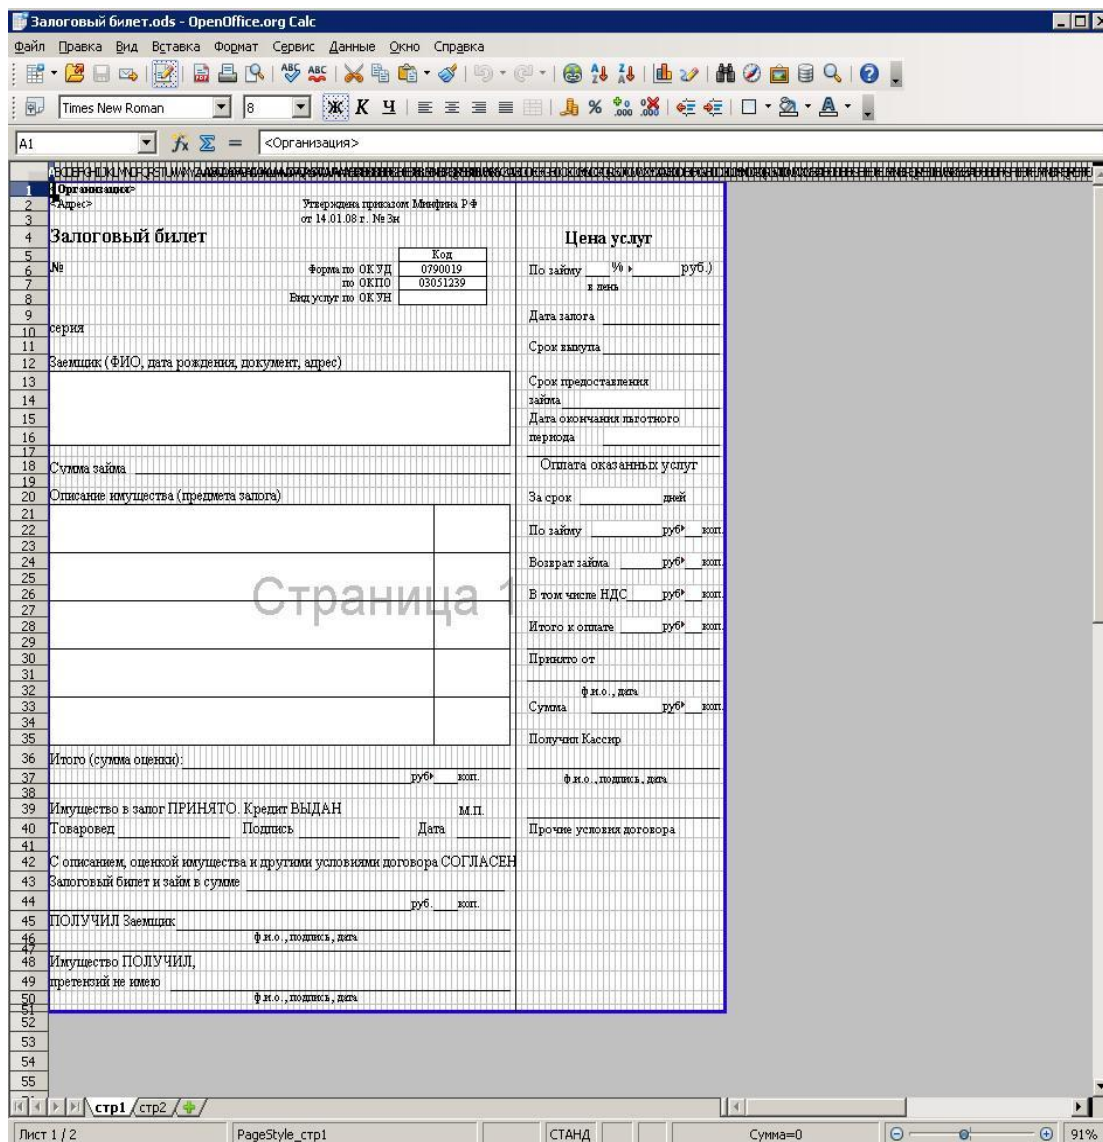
Залоговый билет.ods - OpenOffice.org Calc

Файл Правка Вид Вставка Формат Сервис Данные Окно Справка

Times New Roman 8

A1 <Организация>

<Организация>
<Адрес> Утверждена приказом Минфина РФ от 14.01.08 г. № 3н

Залоговый билет

| | Код |
|---|---|
| Форма по ОКУД | 0790019 |
| по ОКПО | 03051239 |
| Вид услуг по ОКУН | |

№

серия

Заемщик (ФИО, дата рождения, документ, адрес)

Сумма займа

Описание имущества (предмета залога)

Страница 1

Итого (сумма оценки):
руб. коп.

Имущество в залог ПРИНЯТО. Кредит ВЫДАН М.П.
Товаровед Подпись Дата

С описанием, оценкой имущества и другими условиями договора СОГЛАСЕН
Залоговый билет и займ в сумме
руб. коп.

ПОЛУЧИЛ Заемщик
ф.и.о., подпись, дата

Имущество ПОЛУЧИЛ,
претензий не имею
ф.и.о., подпись, дата

Цена услуг
По займу % ( руб.)
в день
Дата залога
Срок выкупа
Срок предоставления займа
Дата окончания льготного периода

Оплата оказанных услуг
За срок дней
По займу руб. коп.
Возврат займа руб. коп.
В том числе НДС руб. коп.
Итого к оплате руб. коп.
Принято от
ф.и.о., дата
Сумма руб. коп.
Получил Кассир
ф.и.о., подпись, дата

Прочие условия договора

стр1 стр2

Лист 1 / 2 PageStyle_стр1 СТАНД Сумма=0 91%